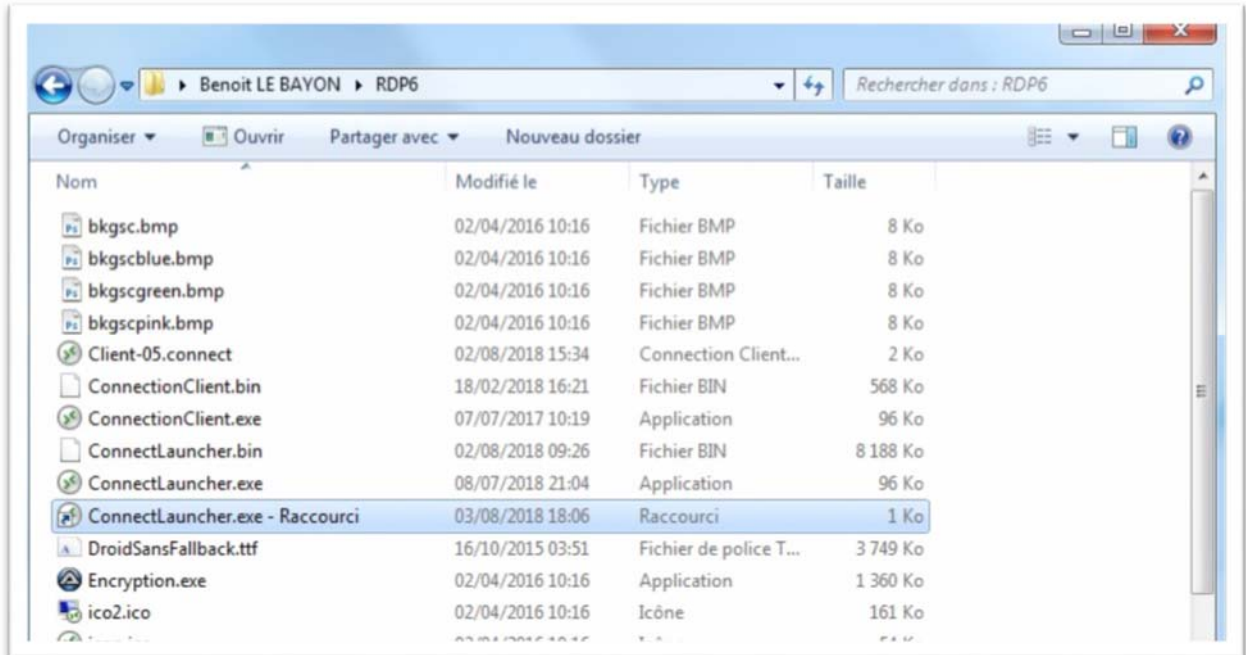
▸ Benoit LE BAYON ▸ RDP6

Rechercher dans : RDP6

Organiser ▾ Ouvrir Partager avec ▾ Nouveau dossier

| Nom | Modifié le | Type | Taille |
|---|---|---|---|
| bkgsc.bmp | 02/04/2016 10:16 | Fichier BMP | 8 Ko |
| bkgscblue.bmp | 02/04/2016 10:16 | Fichier BMP | 8 Ko |
| bkgscgreen.bmp | 02/04/2016 10:16 | Fichier BMP | 8 Ko |
| bkgscpink.bmp | 02/04/2016 10:16 | Fichier BMP | 8 Ko |
| Client-05.connect | 02/08/2018 15:34 | Connection Client... | 2 Ko |
| ConnectionClient.bin | 18/02/2018 16:21 | Fichier BIN | 568 Ko |
| ConnectionClient.exe | 07/07/2017 10:19 | Application | 96 Ko |
| ConnectLauncher.bin | 02/08/2018 09:26 | Fichier BIN | 8 188 Ko |
| ConnectLauncher.exe | 08/07/2018 21:04 | Application | 96 Ko |
| ConnectLauncher.exe - Raccourci | 03/08/2018 18:06 | Raccourci | 1 Ko |
| DroidSansFallback.ttf | 16/10/2015 03:51 | Fichier de police T... | 3 749 Ko |
| Encryption.exe | 02/04/2016 10:16 | Application | 1 360 Ko |
| ico2.ico | 02/04/2016 10:16 | Icône | 161 Ko |
| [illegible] | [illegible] | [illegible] | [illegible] |